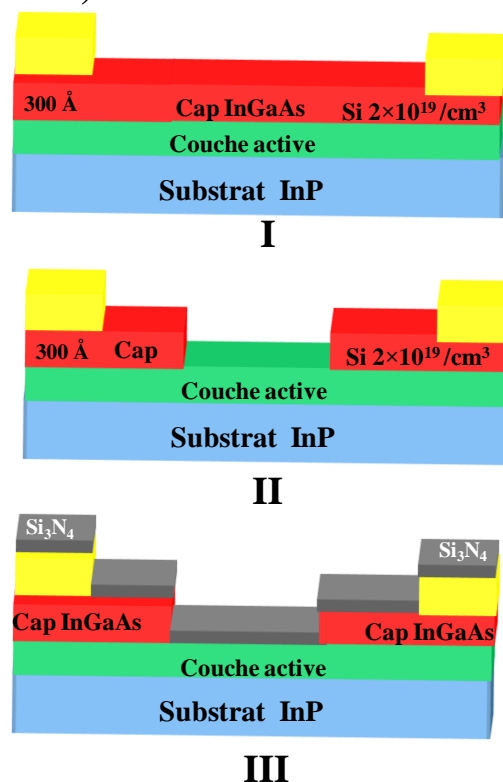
300 Å Cap InGaAs Si $2\times10^{19}/cm^3$

Couche active

Substrat InP

I

300 Å Cap

Si $2\times10^{19}/cm^3$

Couche active

Substrat InP

II

$Si_3N_4$

$Si_3N_4$

Cap InGaAs

Cap InGaAs

Couche active

Substrat InP

III